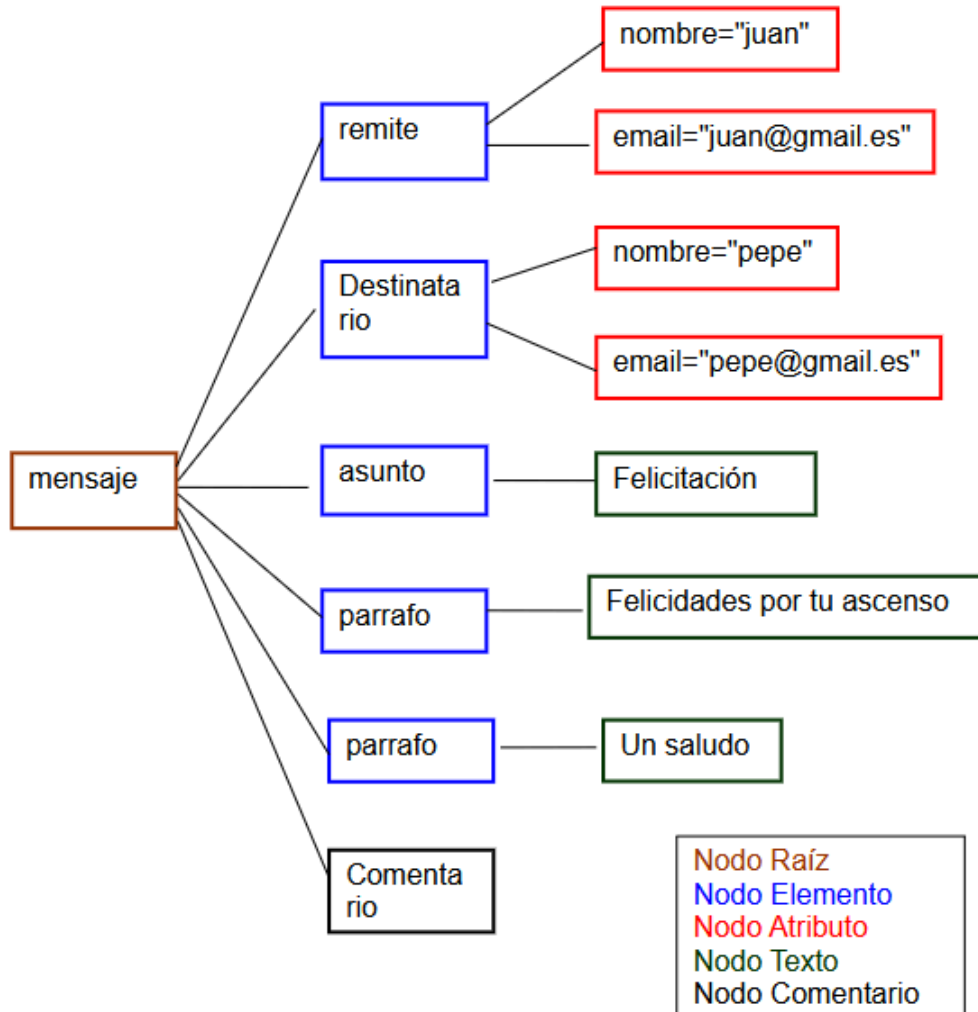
nombre="juan"

remite

email="juan@gmail.es"

nombre="pepe"

Destinata rio

email="pepe@gmail.es"

mensaje

asunto

Felicitación

parrafo

Felicidades por tu ascenso

parrafo

Un saludo

Comenta rio

Nodo Raíz
Nodo Elemento
Nodo Atributo
Nodo Texto
Nodo Comentario